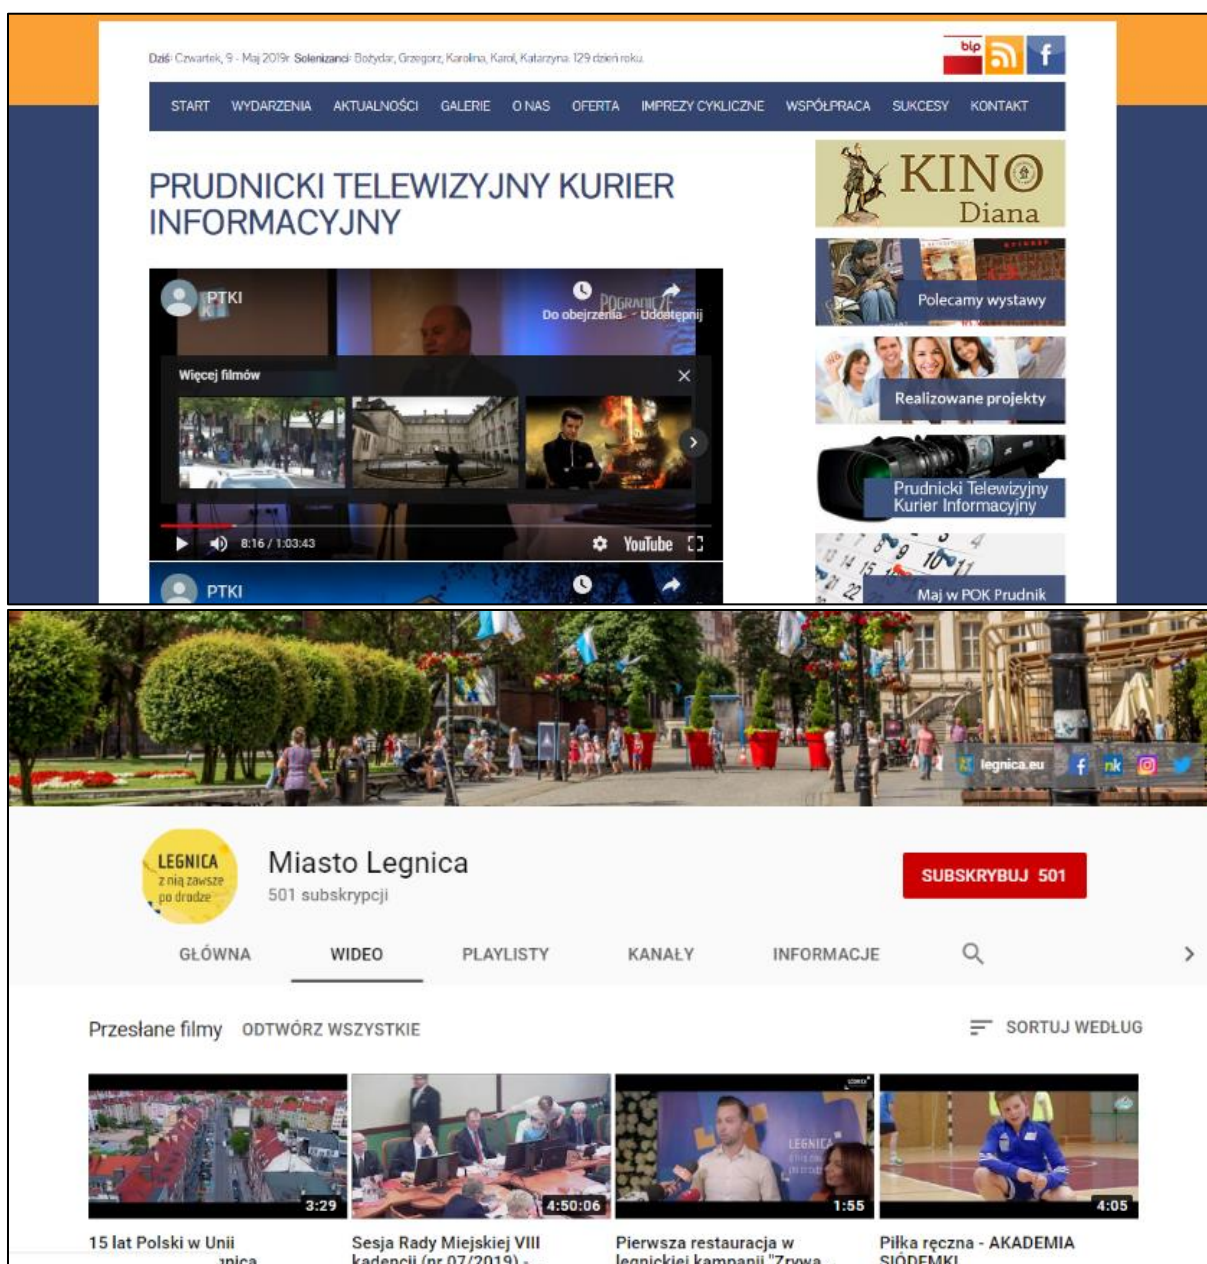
Dziś: Czwartek, 9 - Maj 2019r. Solenizanci: Bożydar, Grzegorz, Karolina, Karol, Katarzyna. 129 dzień roku.

blp

f

START WYDARZENIA AKTUALNOŚCI GALERIE O NAS OFERTA IMPREZY CYKLICZNE WSPÓŁPRACA SUKCESY KONTAKT

PRUDNICKI TELEWIZYJNY KURIER INFORMACYJNY

PTKI

Do obejrzenia Udostępnij

Więcej filmów

8:16 / 1:03:43

YouTube

PTKI

KINO Diana

Polecamy wystawy

Realizowane projekty

Prudnicki Telewizyjny Kurier Informacyjny

Maj w POK Prudnik

legnica.eu

LEGNICA z nią zawsze po drodze

Miasto Legnica

501 subskrypcji

SUBSKRYBUJ 501

GŁÓWNA WIDEO PLAYLISTY KANAŁY INFORMACJE

Przesłane filmy ODTWÓRZ WSZYSTKIE

SORTUJ WEDŁUG

3:29

4:50:06

1:55

4:05

15 lat Polski w Unii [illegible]

Sesja Rady Miejskiej VIII kadencji (nr 07/2019) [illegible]

Pierwsza restauracja w legnickiej kampanii "Zrywa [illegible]

Piłka ręczna - AKADEMIA SIÓDEMKI